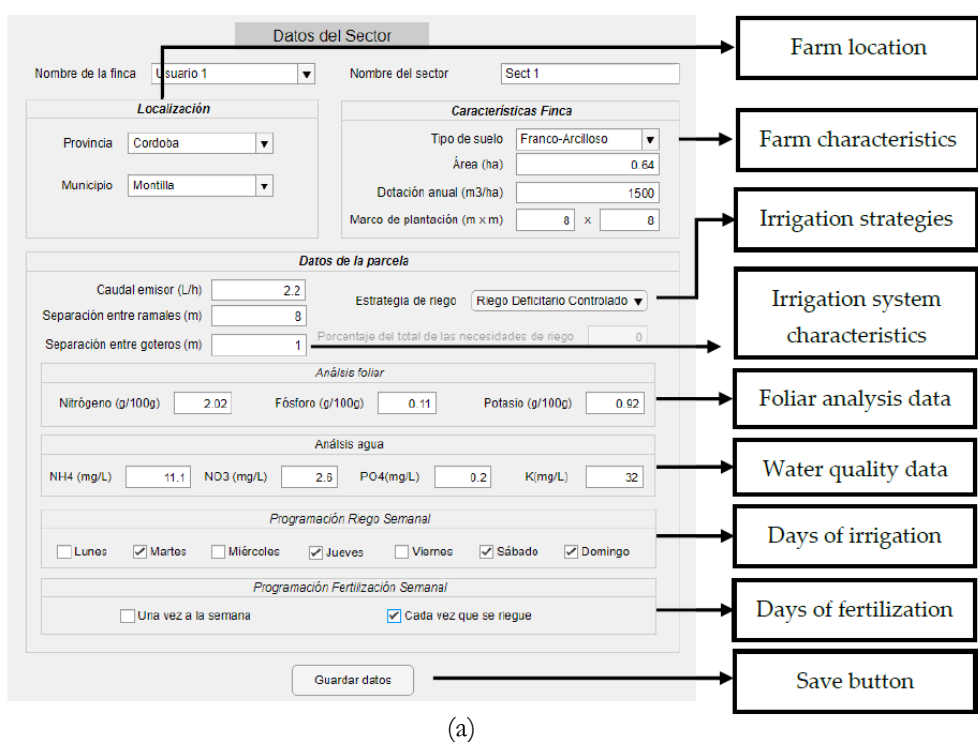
Datos del Sector

Nombre de la finca Usuario 1

Nombre del sector Sect 1

Localización

Provincia Cordoba

Municipio Montilla

Características Finca

Tipo de suelo Franco-Arcilloso

Área (ha) 0.64

Dotación anual (m3/ha) 1500

Marco de plantación (m x m) 8 x 8

Datos de la parcela

Caudal emisor (L/h) 2.2

Separación entre ramales (m) 8

Separación entre goteros (m) 1

Estrategia de riego Riego Deficitario Controlado

Porcentaje del total de las necesidades de riego 0

Análisis foliar

Nitrógeno (g/100g) 2.02

Fósforo (g/100g) 0.11

Potasio (g/100g) 0.92

Análisis agua

NH4 (mg/L) 11.1

NO3 (mg/L) 2.6

PO4(mg/L) 0.2

K(mg/L) 32

Programación Riego Semanal

Lunes Martes Miércoles Jueves Viernes Sábado Domingo

Programación Fertilización Semanal

Una vez a la semana

Cada vez que se riegue

Guardar datos

Farm location

Farm characteristics

Irrigation strategies

Irrigation system characteristics

Foliar analysis data

Water quality data

Days of irrigation

Days of fertilization

Save button

(a)